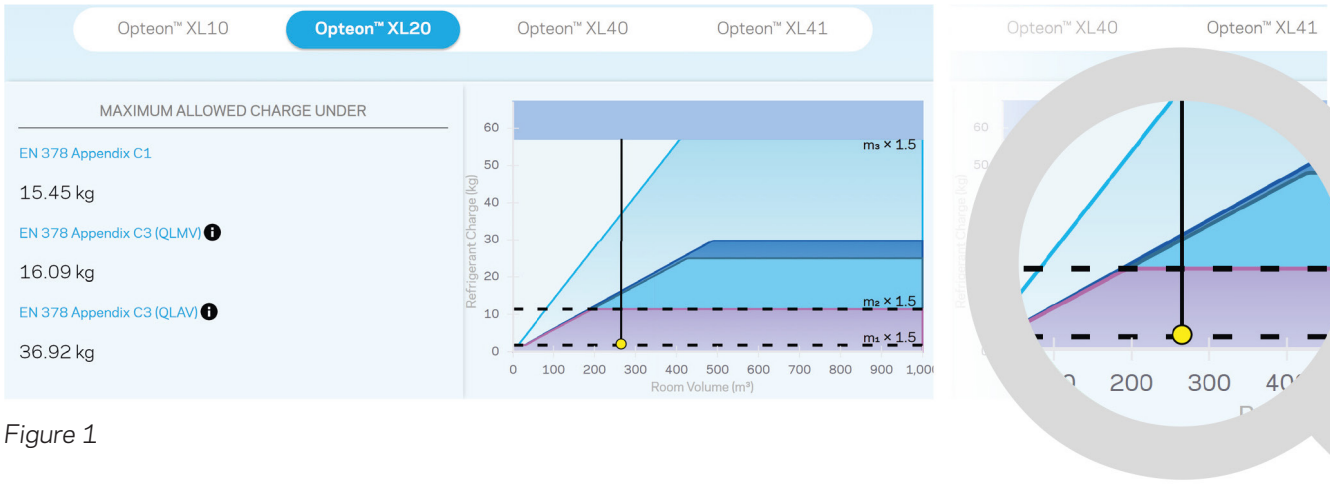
Opteon™ XL10 Opteon™ XL20 Opteon™ XL40 Opteon™ XL41

Opteon™ XL40 Opteon™ XL41

MAXIMUM ALLOWED CHARGE UNDER

EN 378 Appendix C1

15.45 kg

EN 378 Appendix C3 (QLMV)

16.09 kg

EN 378 Appendix C3 (QLAV)

36.92 kg

Refrigerant Charge (kg)

60 50 40 30 20 10 0

$m_3 \times 1.5$

$m_2 \times 1.5$

$m_1 \times 1.5$

0 100 200 300 400 500 600 700 800 900 1,00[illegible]

Room Volume (m³)

60 50

Refrigerant Charge

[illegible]0 200 300 40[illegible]

Figure 1